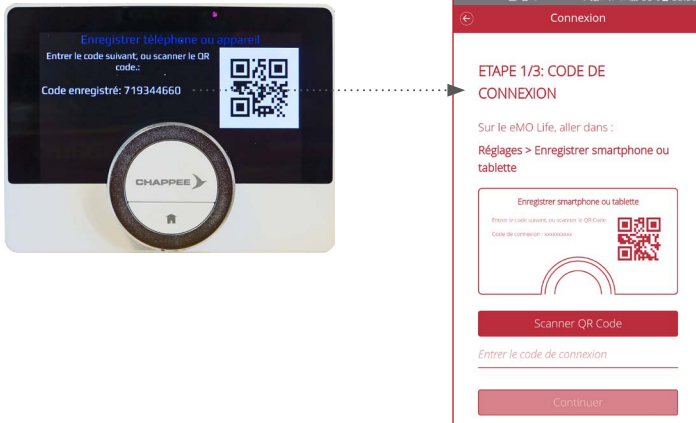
Enregistrer téléphone ou appareil

Entrer le code suivant, ou scanner le QR code.:

Code enregistré: 719344660

CHAPPEE

Connexion

ETAPE 1/3: CODE DE CONNEXION

Sur le eMO Life, aller dans :

Réglages > Enregistrer smartphone ou tablette

Enregistrer smartphone ou tablette

Entrer le code suivant, ou scanner le QR Code

Code de connexion : xxxxxxxxx

Scanner QR Code

Entrer le code de connexion

Continuer